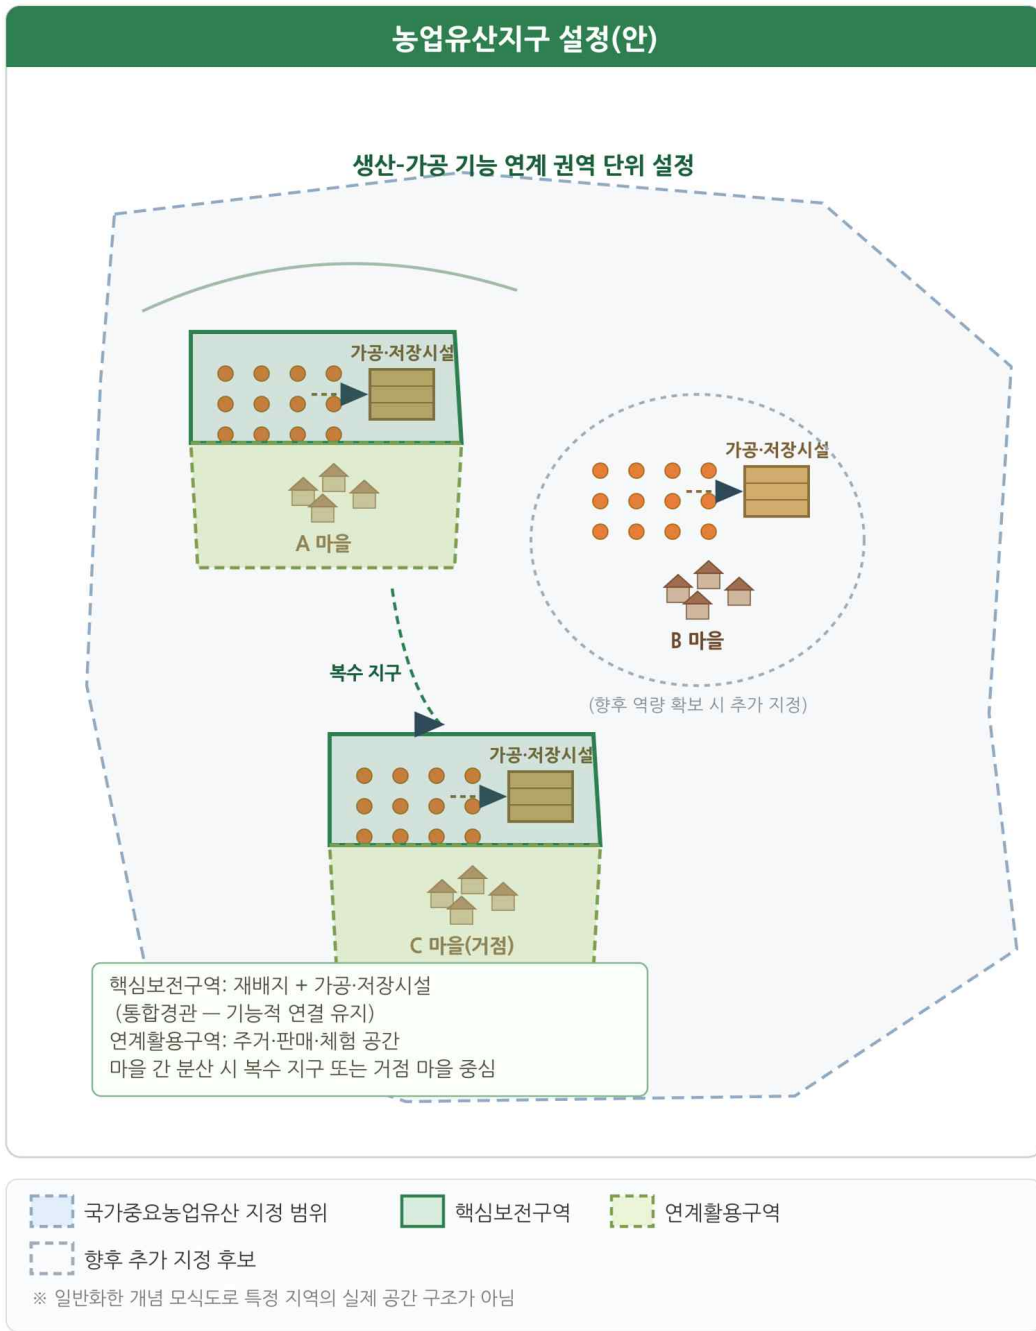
농업유산지구 설정(안)

생산-가공 기능 연계 권역 단위 설정

가공·저장시설

A 마을

가공·저장시설

B 마을

(향후 역량 확보 시 추가 지정)

복수 지구

가공·저장시설

C 마을(거점)

핵심보전구역: 재배지 + 가공·저장시설
(통합경관 — 기능적 연결 유지)
연계활용구역: 주거·판매·체험 공간
마을 간 분산 시 복수 지구 또는 거점 마을 중심

국가중요농업유산 지정 범위
핵심보전구역
연계활용구역
향후 추가 지정 후보

※ 일반화한 개념 모식도로 특정 지역의 실제 공간 구조가 아님